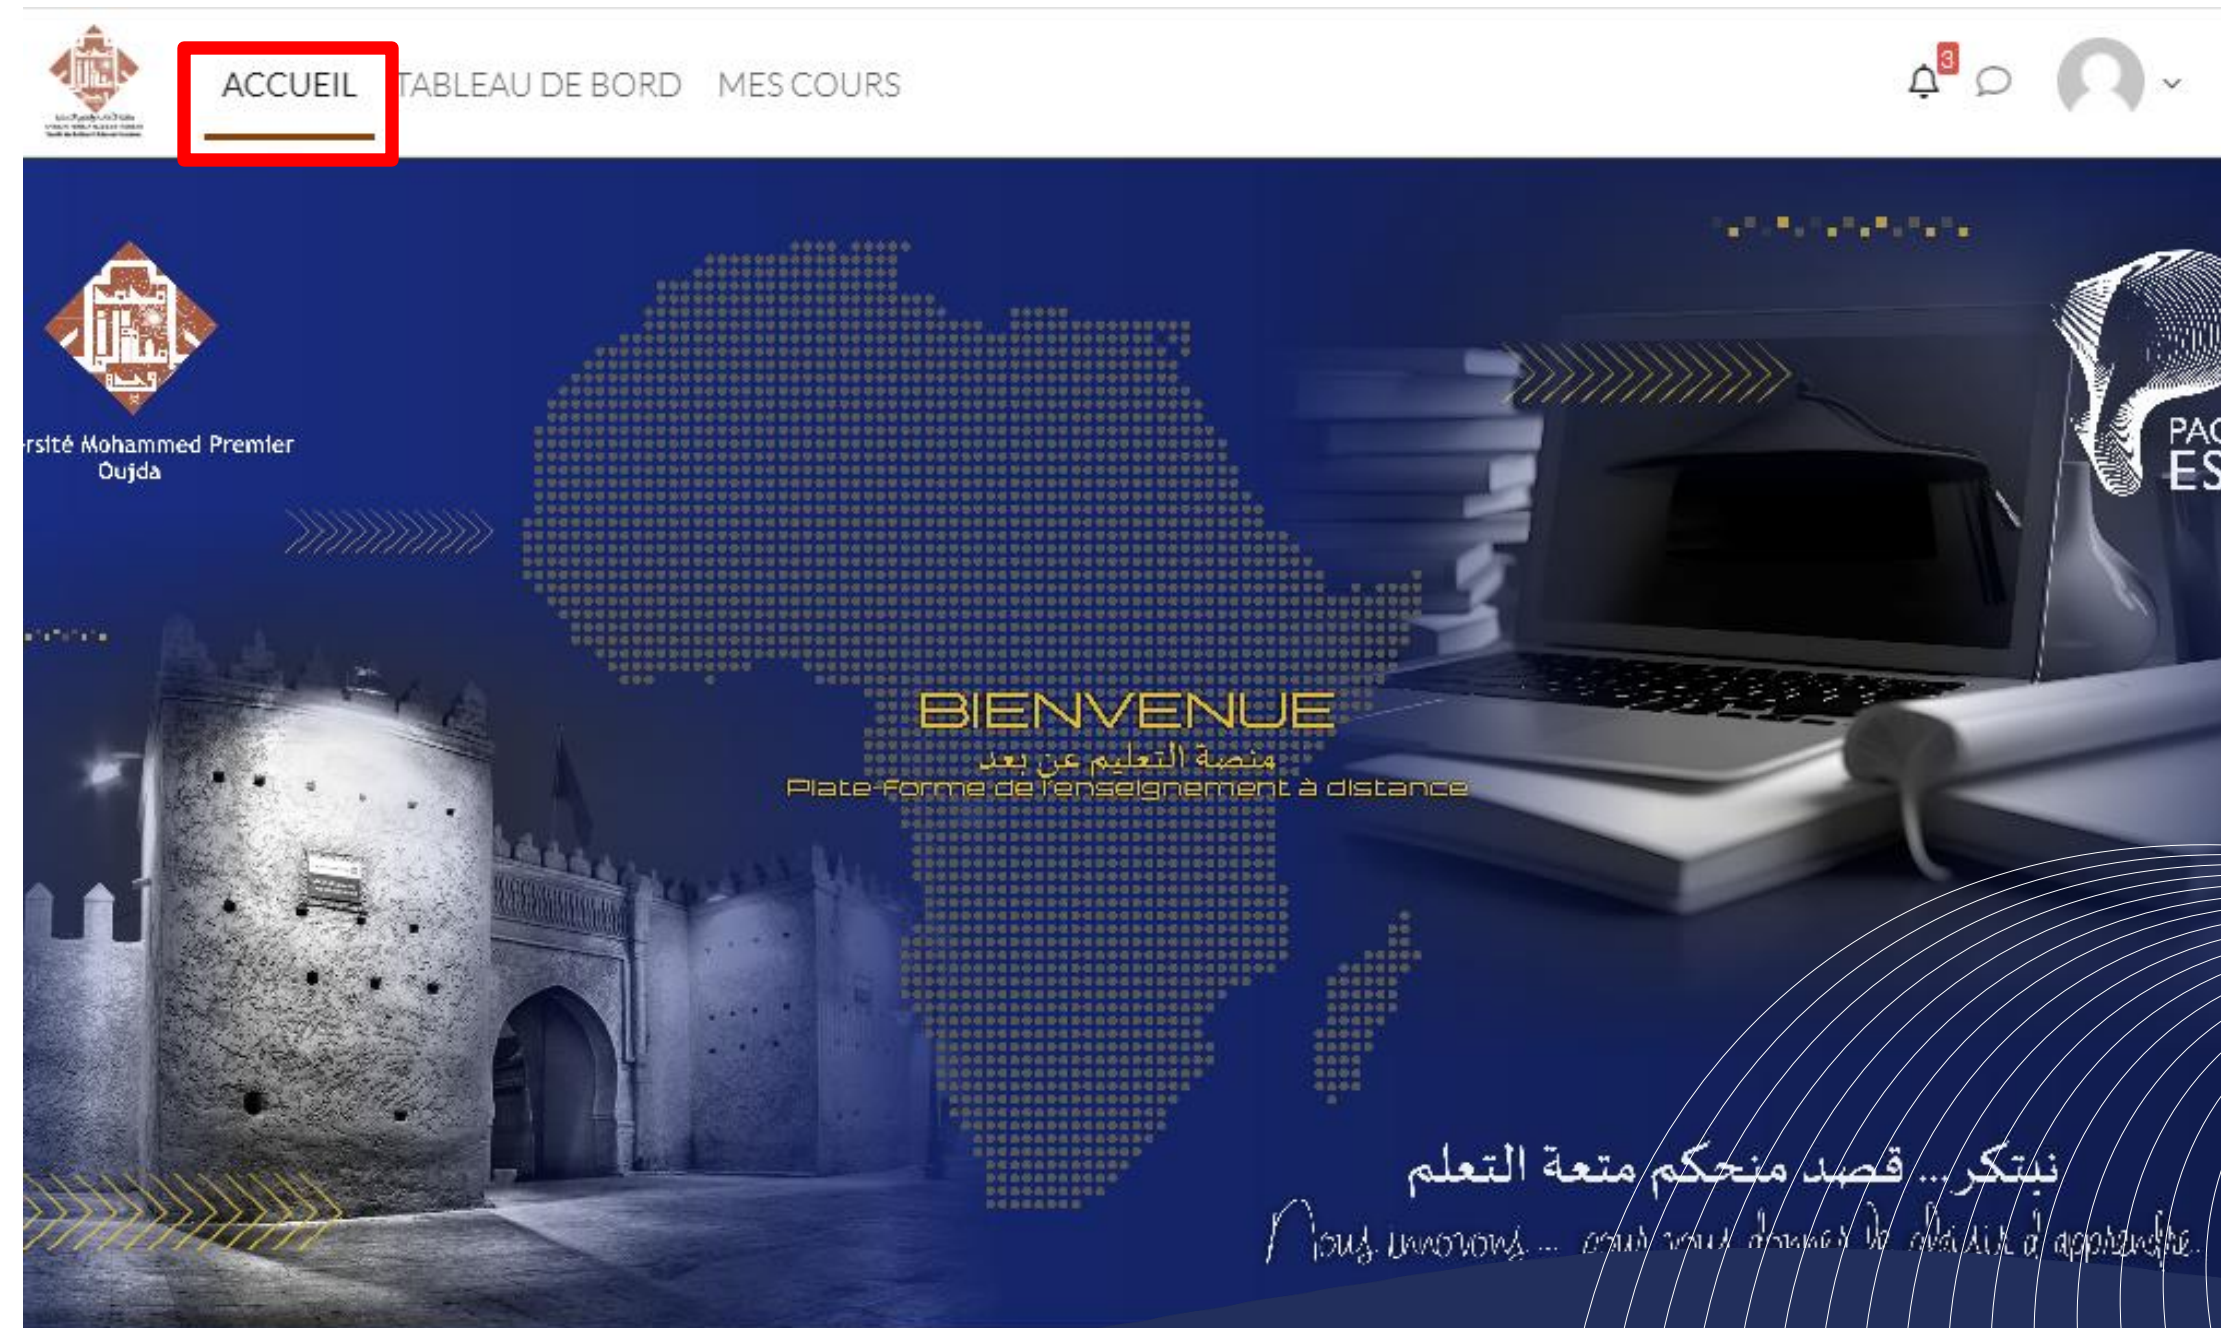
ACCUEIL TABLEAU DE BORD MES COURS

3

rsité Mohammed Premier
Oujda

PAC
ES

BIENVENUE
منصة التعليم عن بعد
Plate-forme de l'enseignement à distance

نبتكر... قصد منحكم متعة التعلم
Nous innovons... pour vous donner le plaisir d'apprendre.